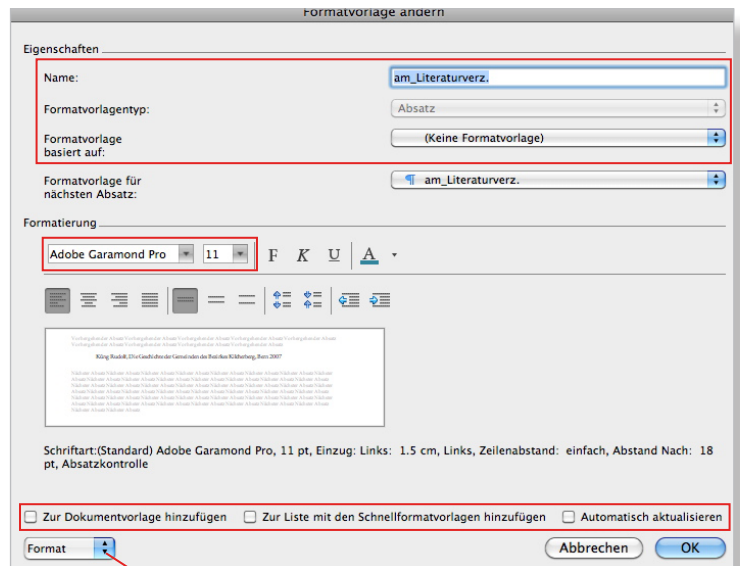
Formatvorlage ändern

Eigenschaften

Name: am_Literaturverz.

Formatvorlagentyp: Absatz

Formatvorlage basiert auf: (Keine Formatvorlage)

Formatvorlage für nächsten Absatz: ¶ am_Literaturverz.

Formatierung

Adobe Garamond Pro 11 F K U A

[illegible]
König Rudolf, Die Geschichte der Gemeinden des Bezirkes Kilchberg, Bern 2007
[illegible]

Schriftart:(Standard) Adobe Garamond Pro, 11 pt, Einzug: Links: 1.5 cm, Links, Zeilenabstand: einfach, Abstand Nach: 18 pt, Absatzkontrolle

Zur Dokumentvorlage hinzufügen Zur Liste mit den Schnellformatvorlagen hinzufügen Automatisch aktualisieren

Format Abbrechen OK